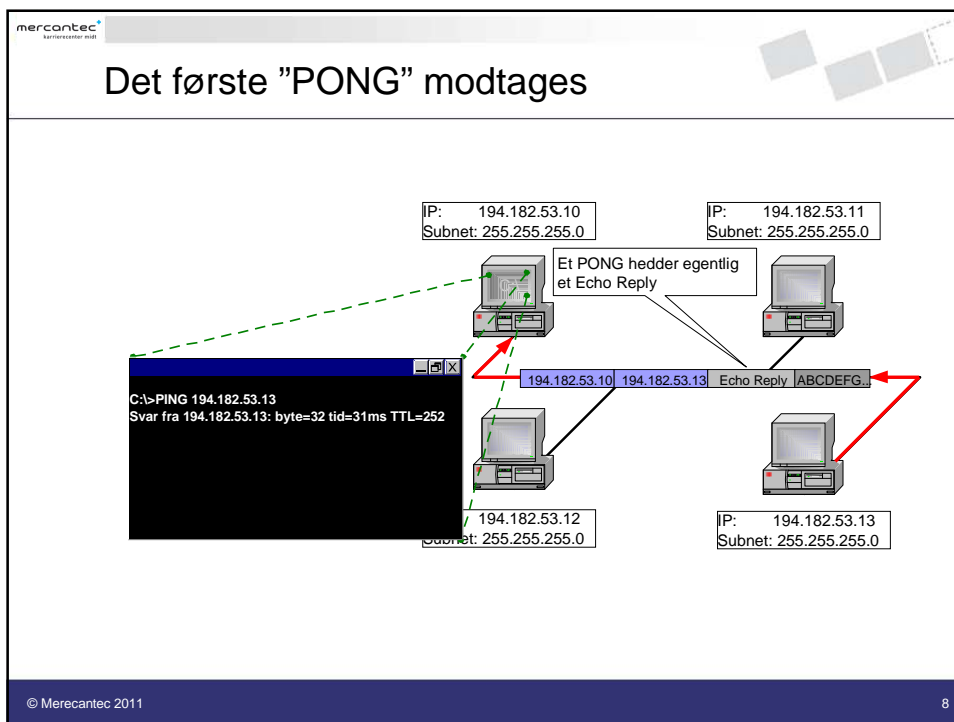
mercantec karrierecenter midt

Det første "PONG" modtages

IP: 194.182.53.10
Subnet: 255.255.255.0

IP: 194.182.53.11
Subnet: 255.255.255.0

Et PONG hedder egentlig et Echo Reply

| 194.182.53.10 | 194.182.53.13 | Echo Reply | ABCDEFG.. |
|---|---|---|---|

C:\>PING 194.182.53.13
Svar fra 194.182.53.13: byte=32 tid=31ms TTL=252

194.182.53.12
Subnet: 255.255.255.0

IP: 194.182.53.13
Subnet: 255.255.255.0

© Merecantec 2011

8